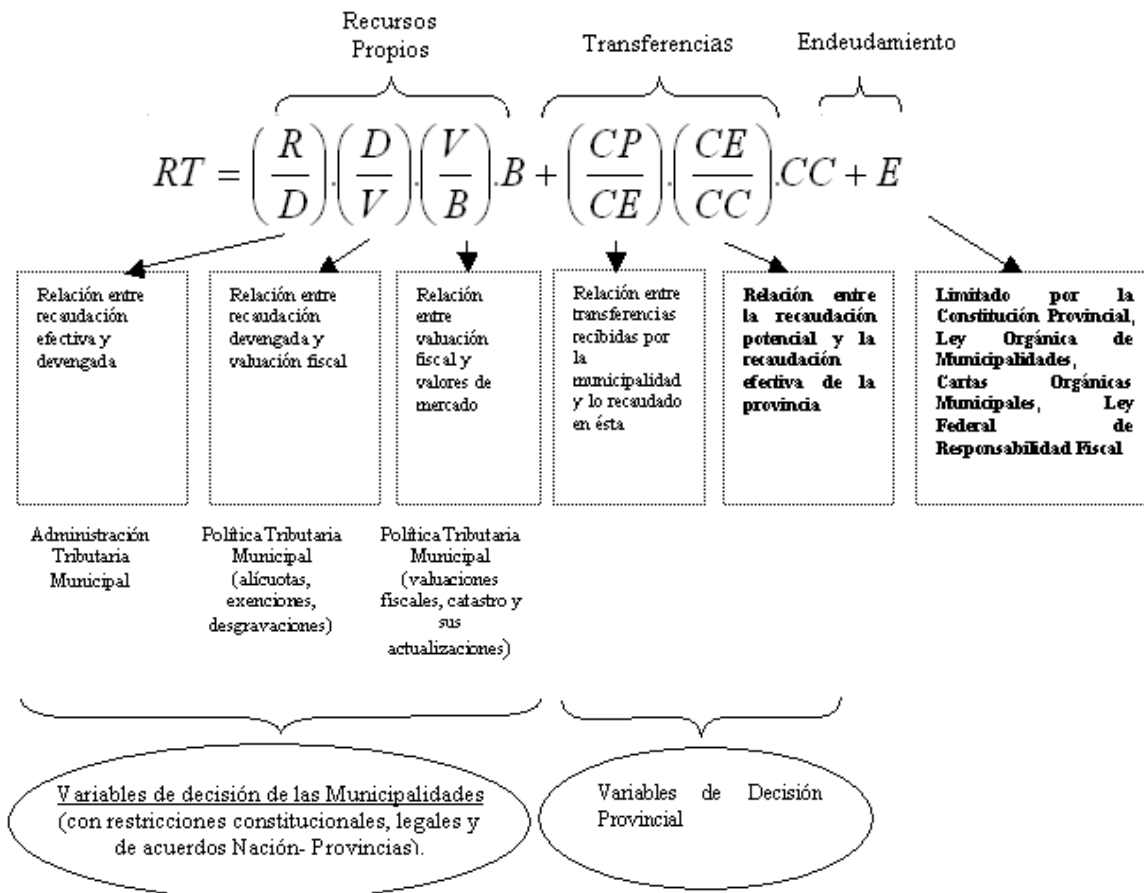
Recursos Propios

Transferencias

Endeudamiento

$RT = \left(\frac{R}{D}\right) \cdot \left(\frac{D}{V}\right) \cdot \left(\frac{V}{B}\right) \cdot B + \left(\frac{CP}{CE}\right) \cdot \left(\frac{CE}{CC}\right) \cdot CC + E$

Relación entre recaudación efectiva y devengada

Relación entre recaudación devengada y valuación fiscal

Relación entre valuación fiscal y valores de mercado

Relación entre transferencias recibidas por la municipalidad y lo recaudado en ésta

Relación entre la recaudación potencial y la recaudación efectiva de la provincia

Limitado por la Constitución Provincial, Ley Orgánica de Municipalidades, Cartas Orgánicas Municipales, Ley Federal de Responsabilidad Fiscal

Administración Tributaria Municipal

Política Tributaria Municipal (alícuotas, exenciones, desgravaciones)

Política Tributaria Municipal (valuaciones fiscales, catastro y sus actualizaciones)

Variables de decisión de las Municipalidades (con restricciones constitucionales, legales y de acuerdos Nación- Provincias).

Variables de Decisión Provincial